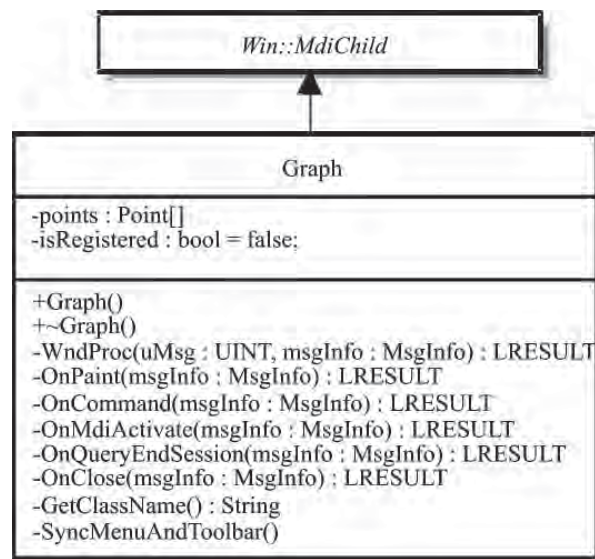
Win::MdiChild

Graph

-points : Point[]
-isRegistered : bool = false;

+Graph()
+~Graph()
-WndProc(uMsg : UINT, msgInfo : MsgInfo) : LRESULT
-OnPaint(msgInfo : MsgInfo) : LRESULT
-OnCommand(msgInfo : MsgInfo) : LRESULT
-OnMdiActivate(msgInfo : MsgInfo) : LRESULT
-OnQueryEndSession(msgInfo : MsgInfo) : LRESULT
-OnClose(msgInfo : MsgInfo) : LRESULT
-GetClassName() : String
-SyncMenuAndToolbar()